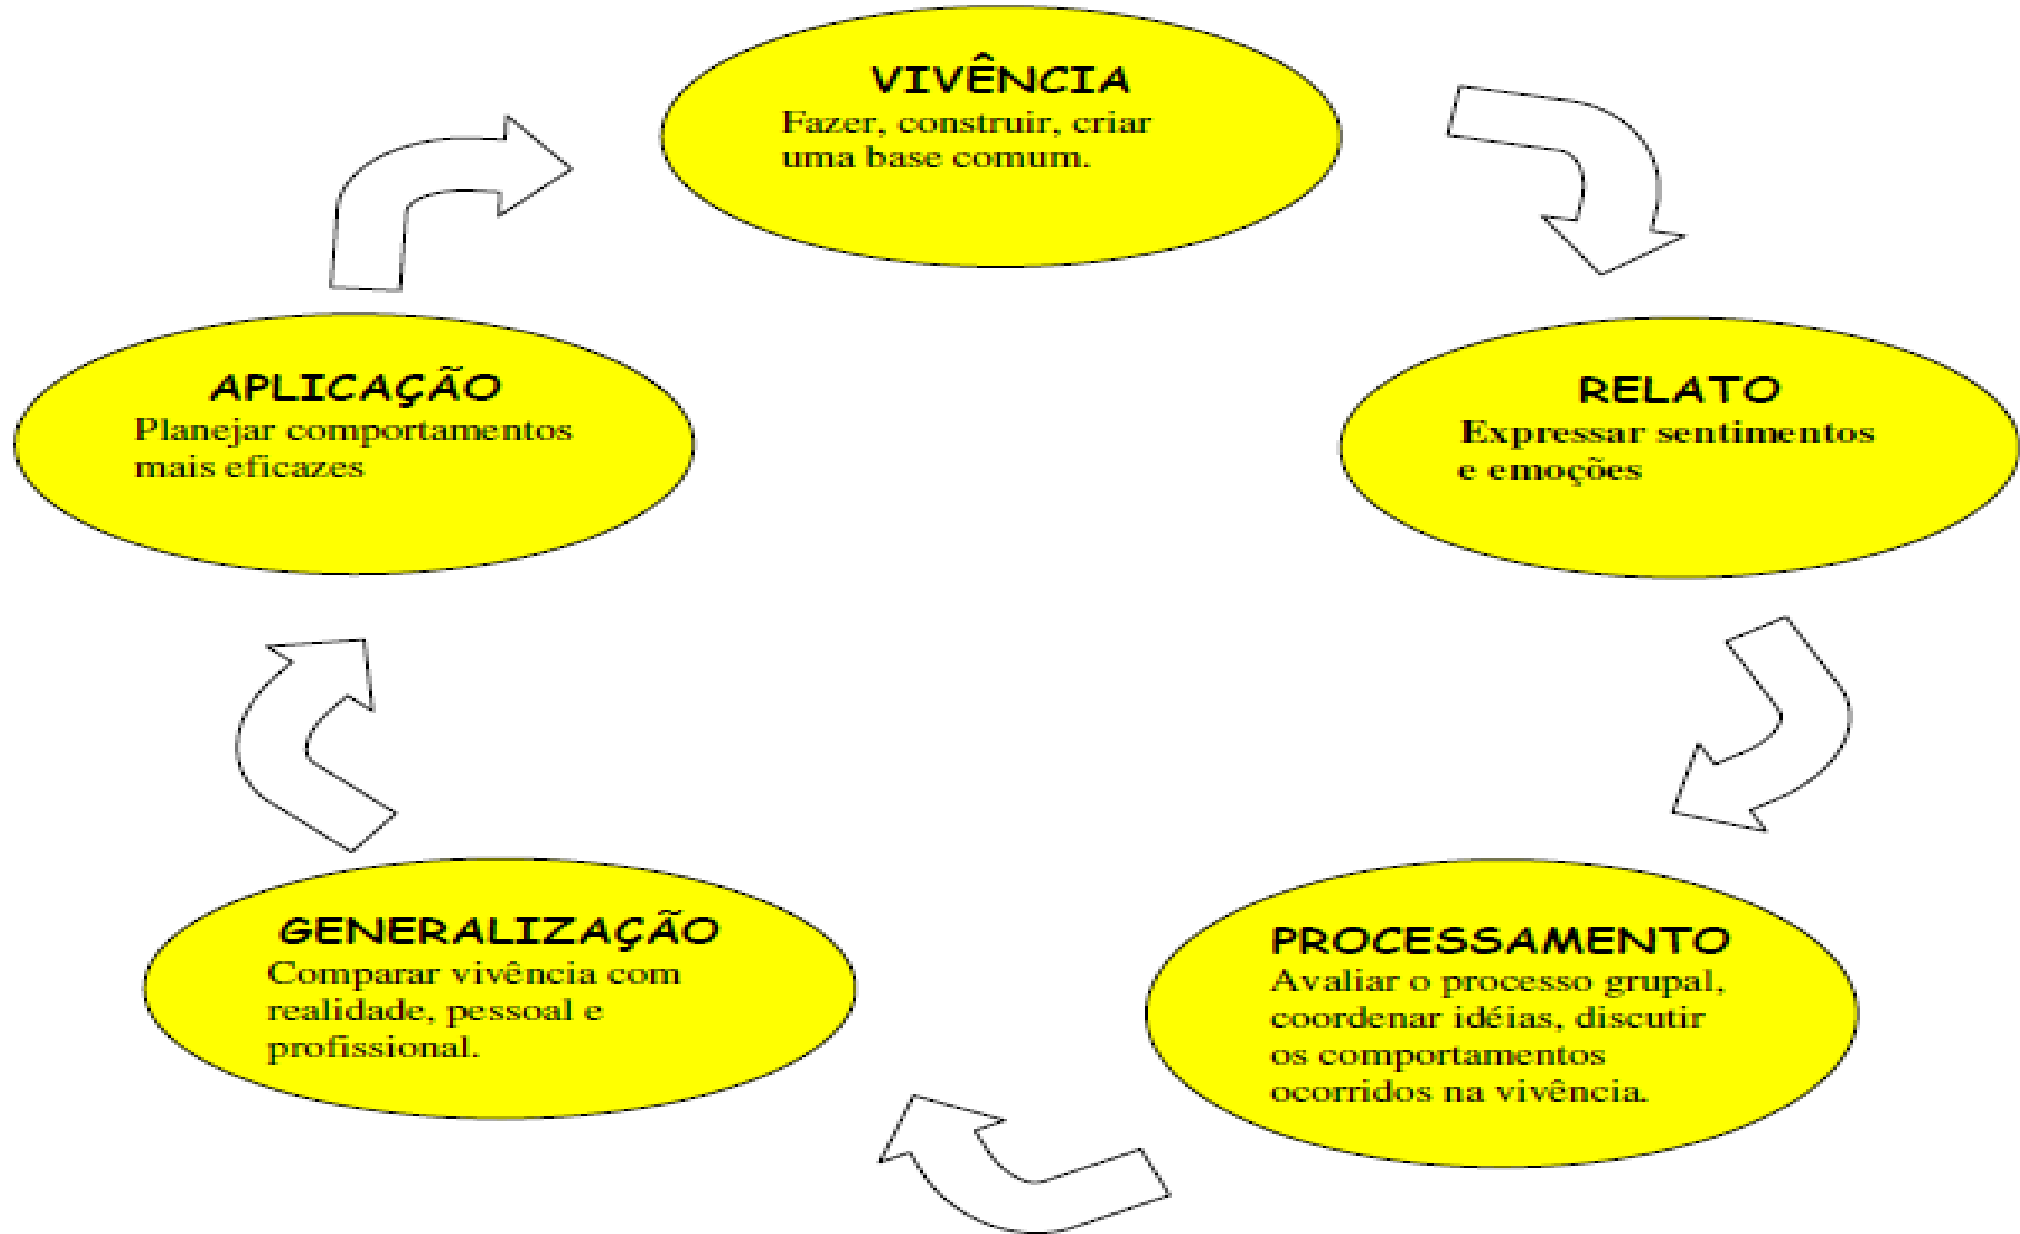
VIVÊNCIA
Fazer, construir, criar uma base comum.

RELATO
Expressar sentimentos e emoções

PROCESSAMENTO
Avaliar o processo grupal, coordenar idéias, discutir os comportamentos ocorridos na vivência.

GENERALIZAÇÃO
Comparar vivência com realidade, pessoal e profissional.

APLICAÇÃO
Planejar comportamentos mais eficazes